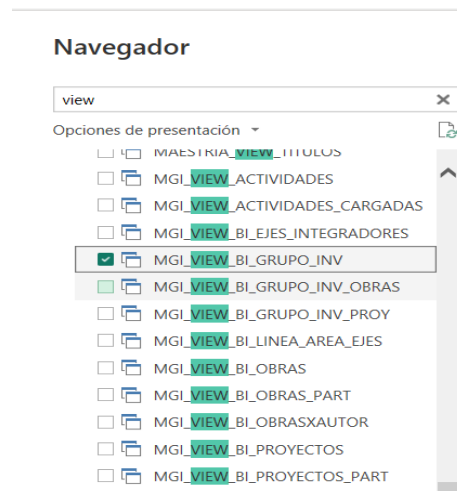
Navegador

view

Opciones de presentación

MAESTRIA_VIEW_TITULOS
MGI_VIEW_ACTIVIDADES
MGI_VIEW_ACTIVIDADES_CARGADAS
MGI_VIEW_BI_EJES_INTEGRADORES
MGI_VIEW_BI_GRUPO_INV
MGI_VIEW_BI_GRUPO_INV_OBRAS
MGI_VIEW_BI_GRUPO_INV_PROY
MGI_VIEW_BI_LINEA_AREA_EJES
MGI_VIEW_BI_OBRAS
MGI_VIEW_BI_OBRAS_PART
MGI_VIEW_BI_OBRASXAUTOR
MGI_VIEW_BI_PROYECTOS
MGI_VIEW_BI_PROYECTOS_PART